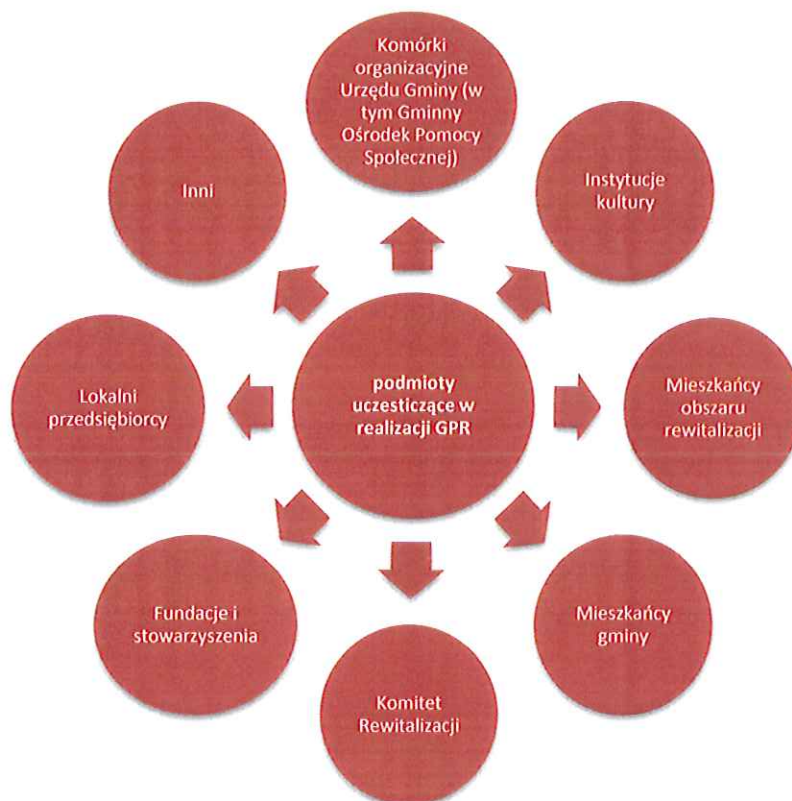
podmioty uczesticzące w realizacji GPR

Komórki organizacyjne Urzędu Gminy (w tym Gminny Ośrodek Pomocy Społecznej)

Instytucje kultury

Mieszkańcy obszaru rewitalizacji

Mieszkańcy gminy

Komitet Rewitalizacji

Fundacje i stowarzyszenia

Lokalni przedsiębiorcy

Inni